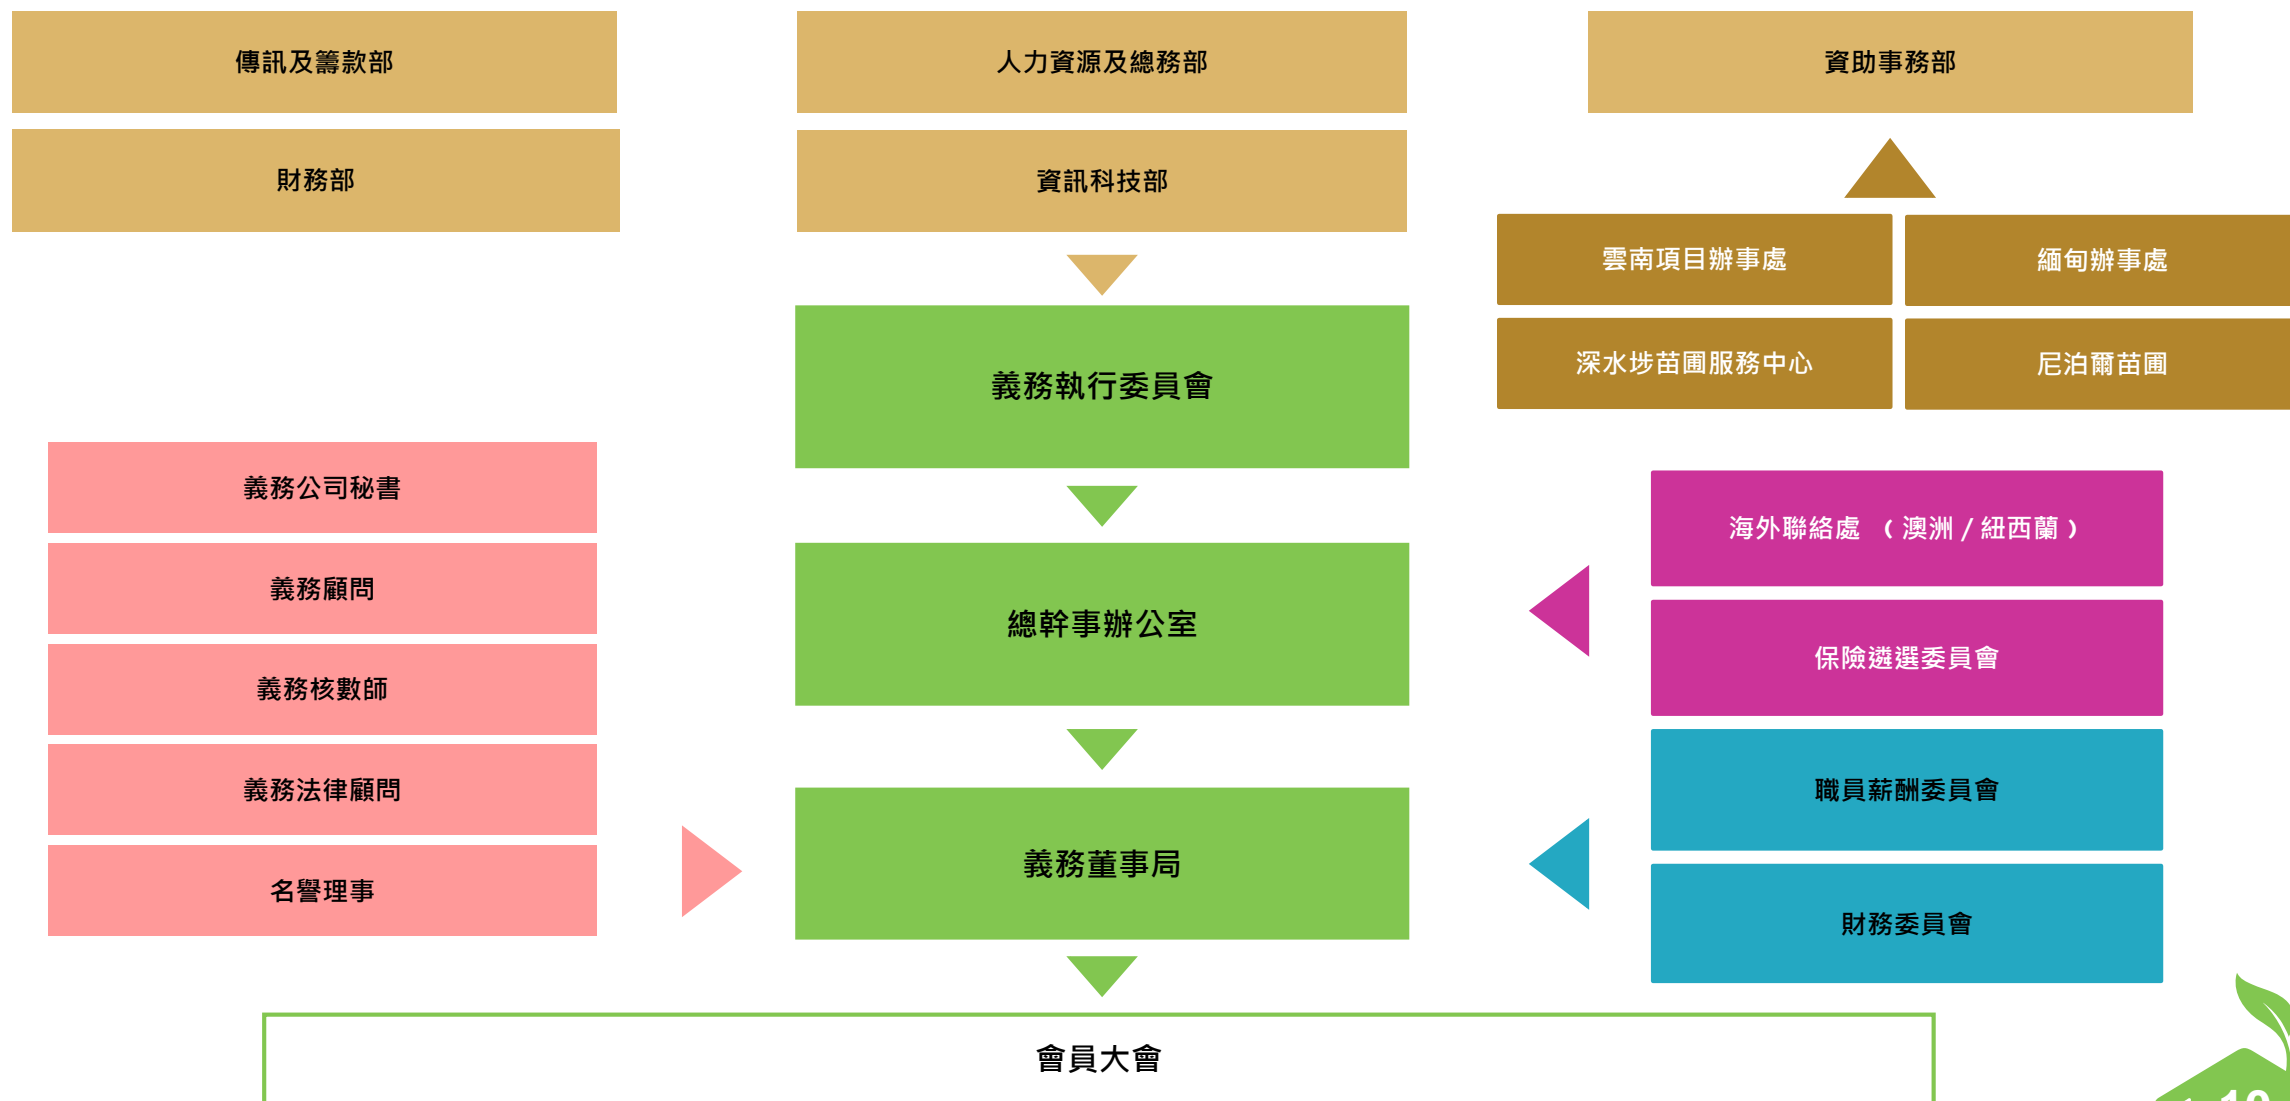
傳訊及籌款部

人力資源及總務部

資助事務部

財務部

資訊科技部

雲南項目辦事處

緬甸辦事處

深水埗苗圃服務中心

尼泊爾苗圃

義務執行委員會

義務公司秘書

義務顧問

義務核數師

義務法律顧問

名譽理事

總幹事辦公室

海外聯絡處 （澳洲 / 紐西蘭）

保險遴選委員會

義務董事局

職員薪酬委員會

財務委員會

會員大會